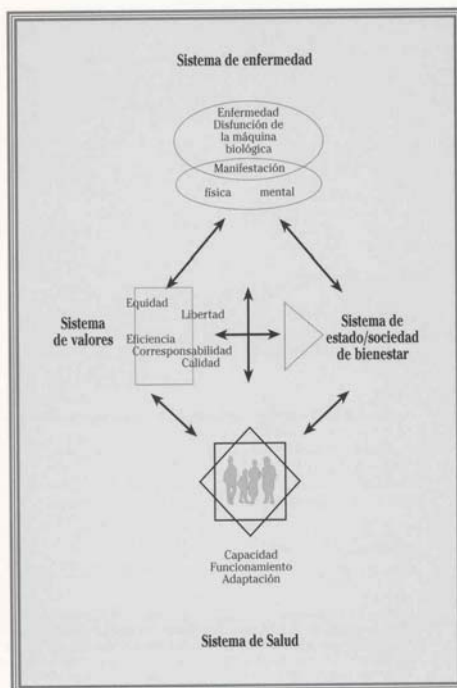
Sistema de enfermedad

Enfermedad
Disfunción de la máquina biológica
Manifestación
física mental

Sistema de valores

Equidad
Libertad
Eficiencia
Corresponsabilidad
Calidad

Sistema de estado/sociedad de bienestar

Capacidad
Funcionamiento
Adaptación

Sistema de Salud